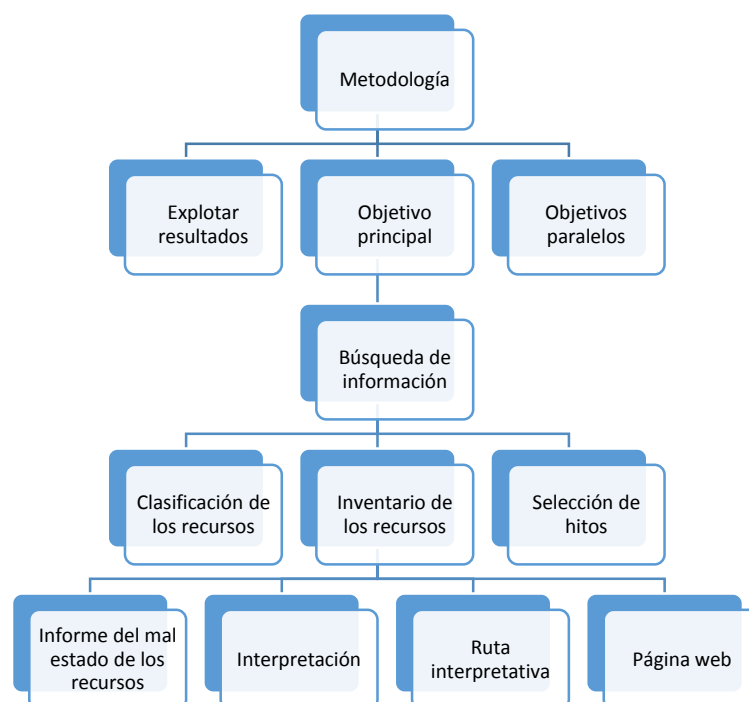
Metodología

Explotar resultados

Objetivo principal

Objetivos paralelos

Búsqueda de información

Clasificación de los recursos

Inventario de los recursos

Selección de hitos

Informe del mal estado de los recursos

Interpretación

Ruta interpretativa

Página web